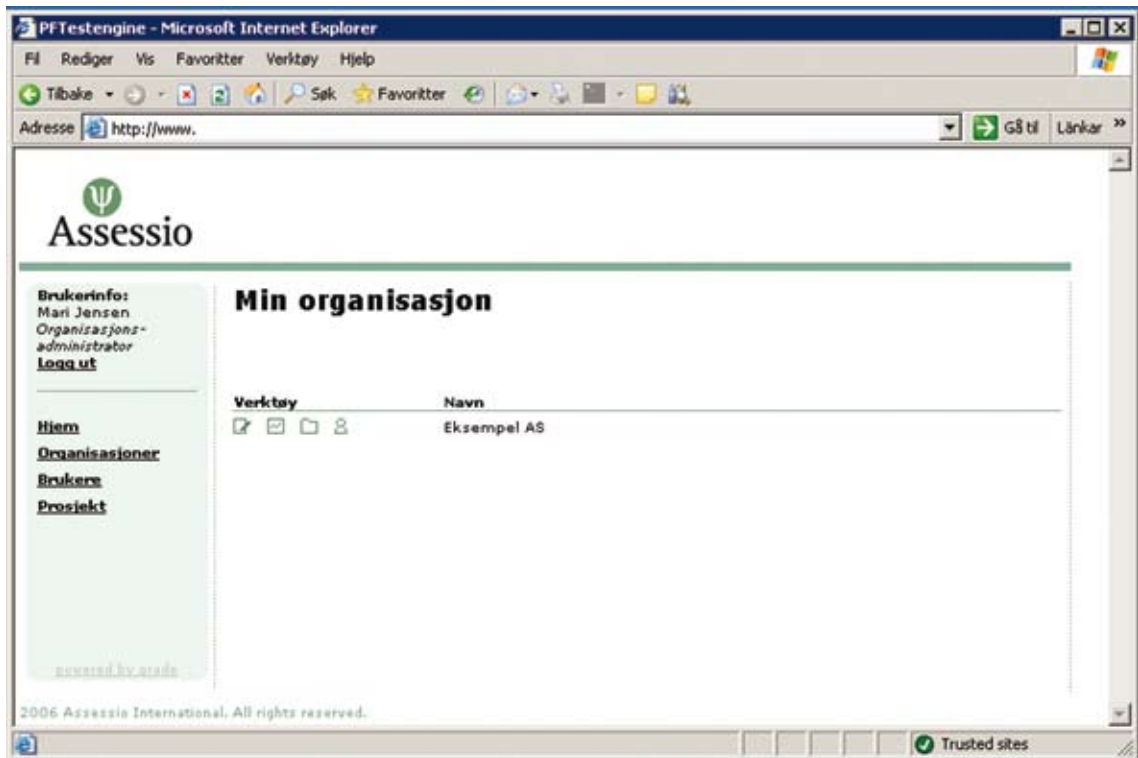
PFTestengine - Microsoft Internet Explorer

Fil Rediger Vis Favoritter Verktøy Hjelp

Tilbake Søk Favoritter

Adresse http://www.

Gå til Länkar »

Assessio

Brukerinfo:
Mari Jensen
Organisasjonsadministrator
Logg ut

Hjem
Organisasjoner
Brukere
Prosjekt

powered by grade

Min organisasjon

| Verktøy | Navn |
|---|---|
| | Eksempel AS |

2006 Assessio International. All rights reserved.

Trusted sites